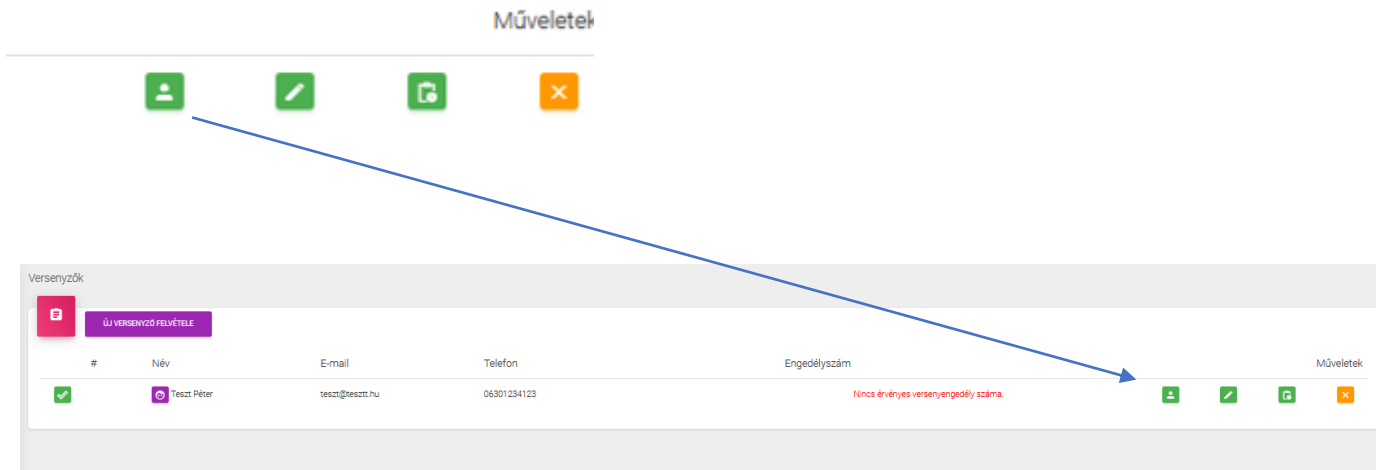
Műveletek

Versenyzők

ÚJ VERSENYZŐ FELVÉTELE

| # | Név | E-mail | Telefon | Engedélyszám | Műveletek |
|---|---|---|---|---|---|
| | Teszt Péter | teszt@tesztt.hu | 06301234123 | Nincs érvényes versenyengedély száma. | |